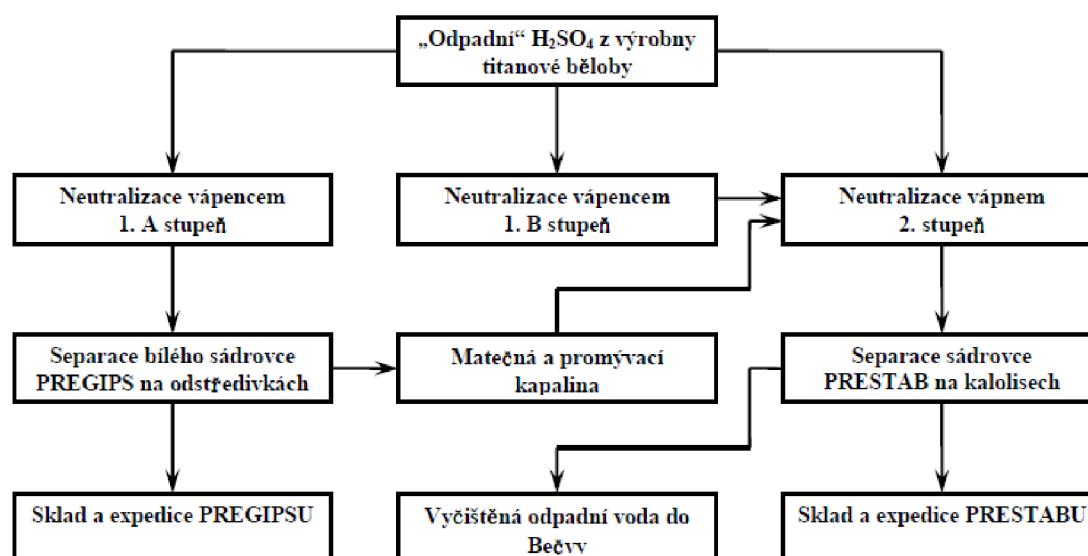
„Odpadní“ $H_2SO_4$ z výrobny titanové běloby

Neutralizace vápencem 1. A stupeň

Neutralizace vápencem 1. B stupeň

Neutralizace vápnem 2. stupeň

Separace bílého sádrovce PREGIPS na odstředivkách

Matečná a promývací kapalina

Separace sádrovce PRESTAB na kalolisech

Sklad a expedice PREGIPSU

Vyčištěná odpadní voda do Bečvy

Sklad a expedice PRESTABU